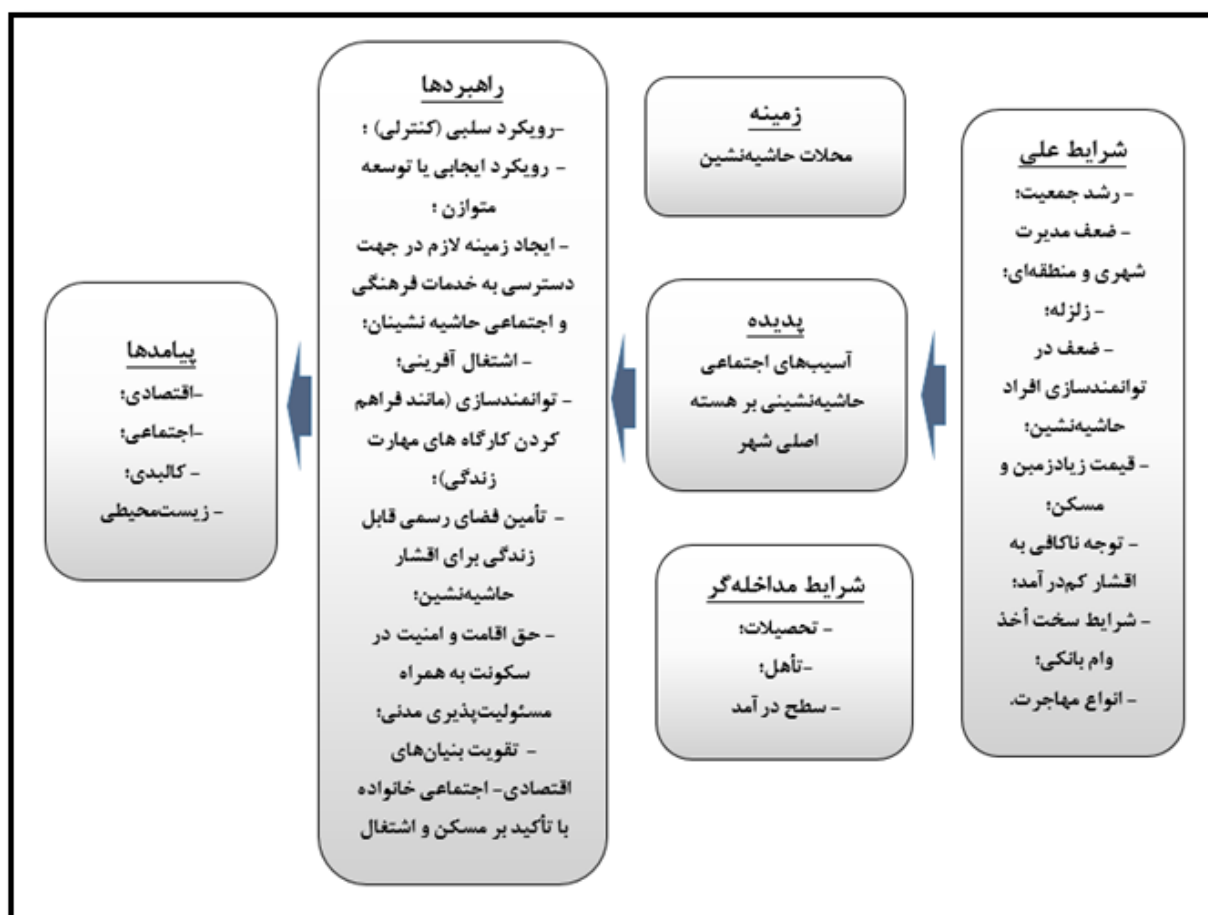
شرایط علی
- رشد جمعیت؛
- ضعف مدیریت شهری و منطقه‌ای؛
- زلزله؛
- ضعف در توانمندسازی افراد حاشیه‌نشین؛
- قیمت زیادزمین و مسکن؛
- توجه ناکافی به اقشار کم‌درآمد؛
- شرایط سخت أخذ وام بانکی؛
- انواع مهاجرت.

زمینه
محلات حاشیه‌نشین

پدیده
آسیب‌های اجتماعی حاشیه‌نشینی بر هسته اصلی شهر

شرایط مداخله‌گر
- تحصیلات؛
-تأهل؛
- سطح در آمد

راهبردها
-رویکرد سلبی (کنترلی) ؛
- رویکرد ایجابی یا توسعه متوازن ؛
- ایجاد زمینه لازم در جهت دسترسی به خدمات فرهنگی و اجتماعی حاشیه نشینان؛
- اشتغال آفرینی؛
- توانمندسازی (مانند فراهم کردن کارگاه های مهارت زندگی)؛
- تأمین فضای رسمی قابل زندگی برای اقشار حاشیه‌نشین؛
- حق اقامت و امنیت در سکونت به همراه مسئولیت‌پذیری مدنی؛
- تقویت بنیان‌های اقتصادی- اجتماعی خانواده با تأکید بر مسکن و اشتغال

پیامدها
-اقتصادی؛
-اجتماعی؛
- کالبدی؛
- زیست‌محیطی